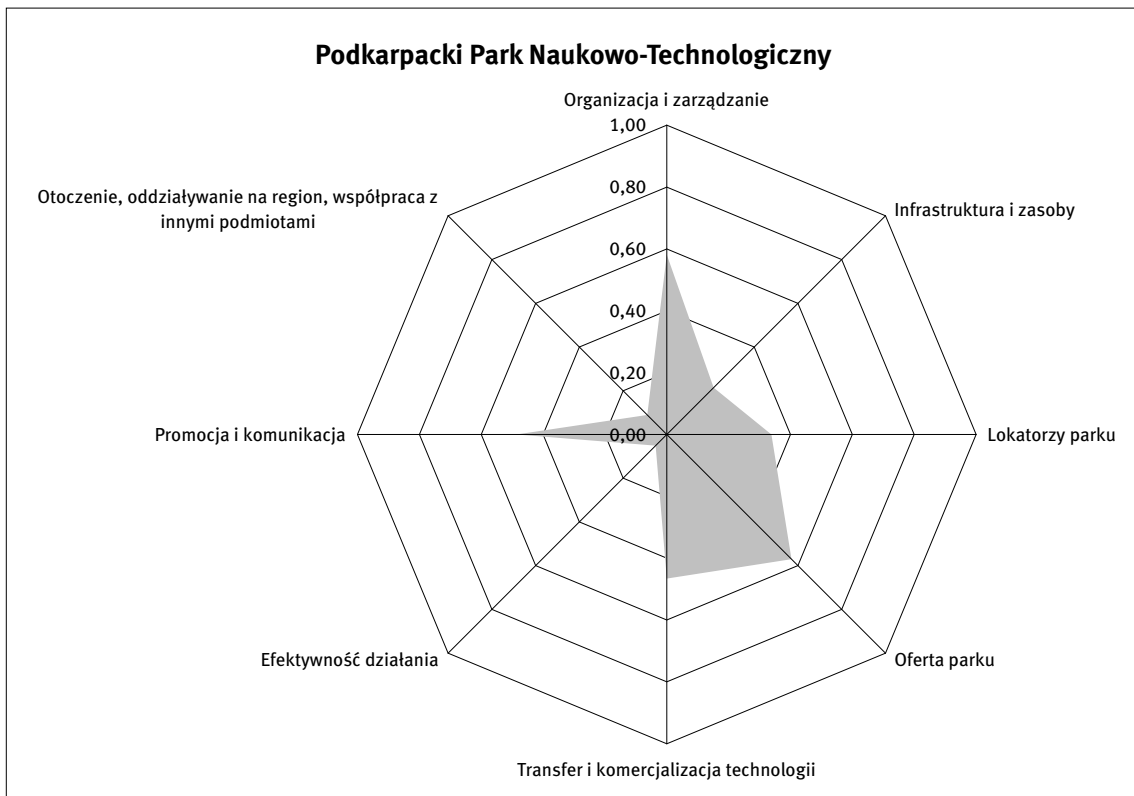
Podkarpacki Park Naukowo-Technologiczny

Organizacja i zarządzanie

1,00

0,80

0,60

0,40

0,20

0,00

Otoczenie, oddziaływanie na region, współpraca z innymi podmiotami

Infrastruktura i zasoby

Promocja i komunikacja

Lokatorzy parku

Efektywność działania

Oferta parku

Transfer i komercjalizacja technologii